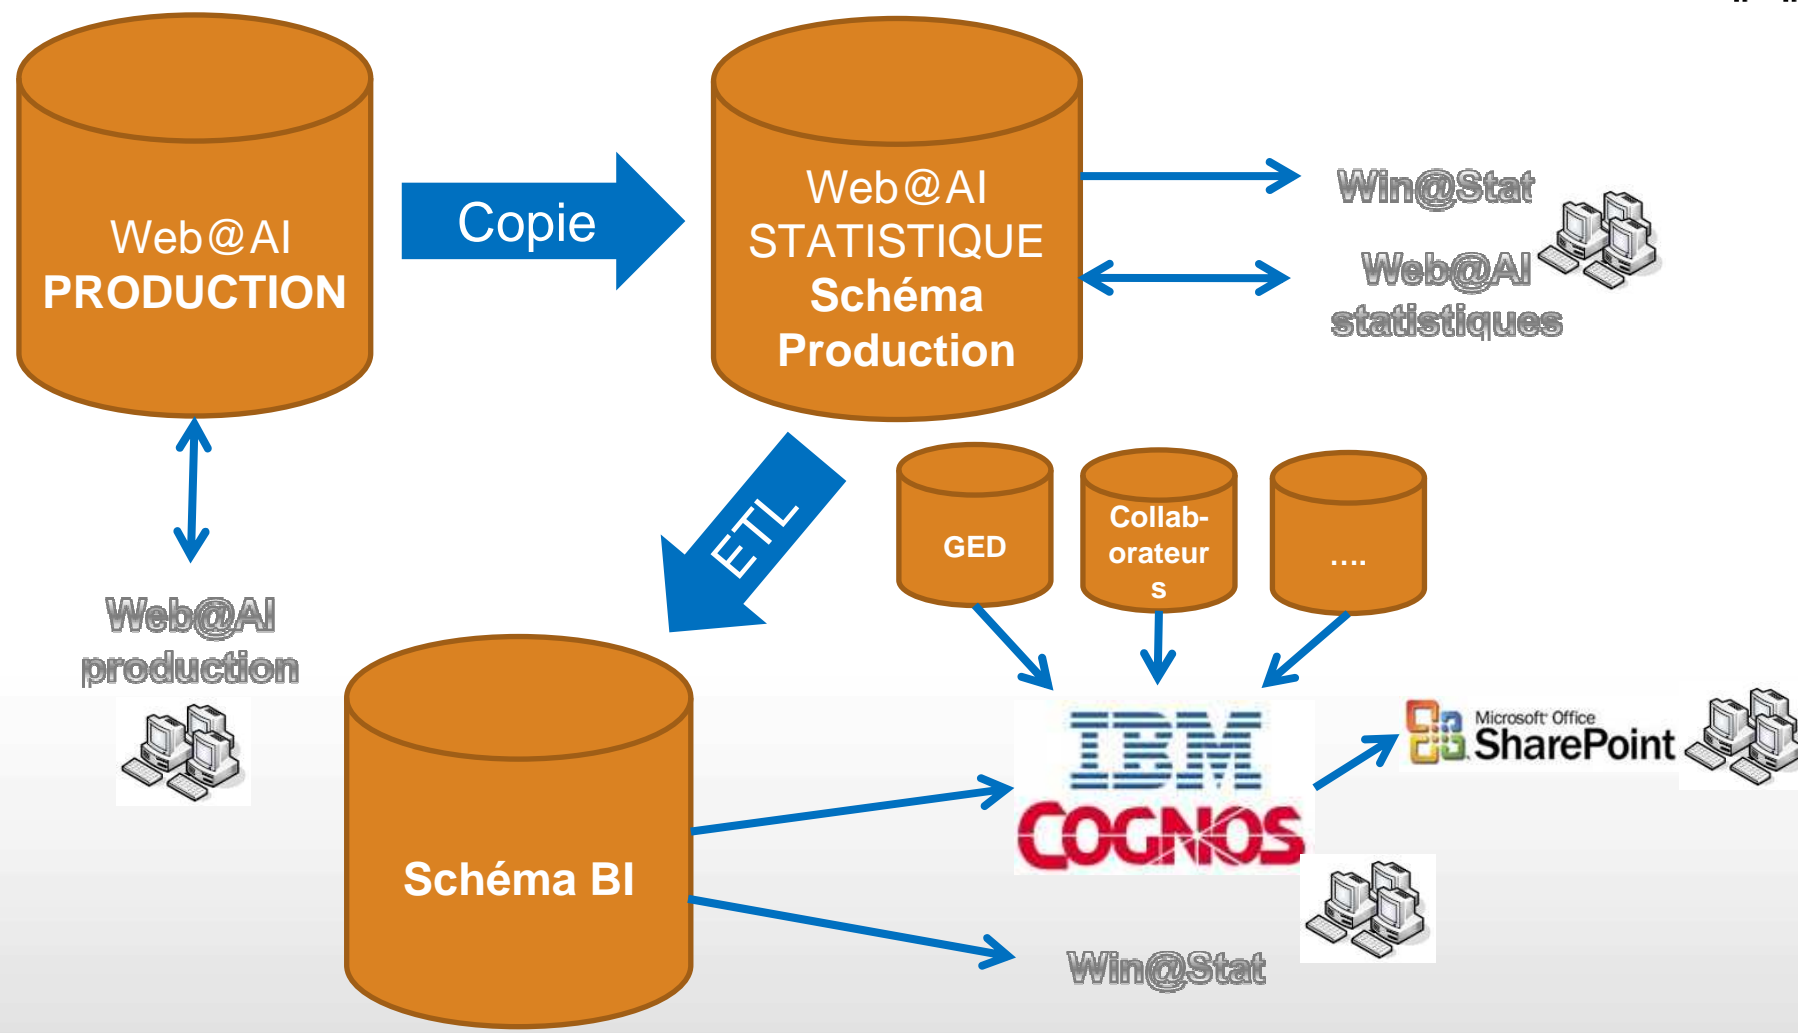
Web@AI
PRODUCTION

Copie

Web@AI
STATISTIQUE
Schéma
Production

Win@Stat

Web@AI
statistiques

ETL

GED

Collaborateurs

....

Web@AI
production

IBM
COGNOS

Microsoft Office
SharePoint

Schéma BI

Win@Stat